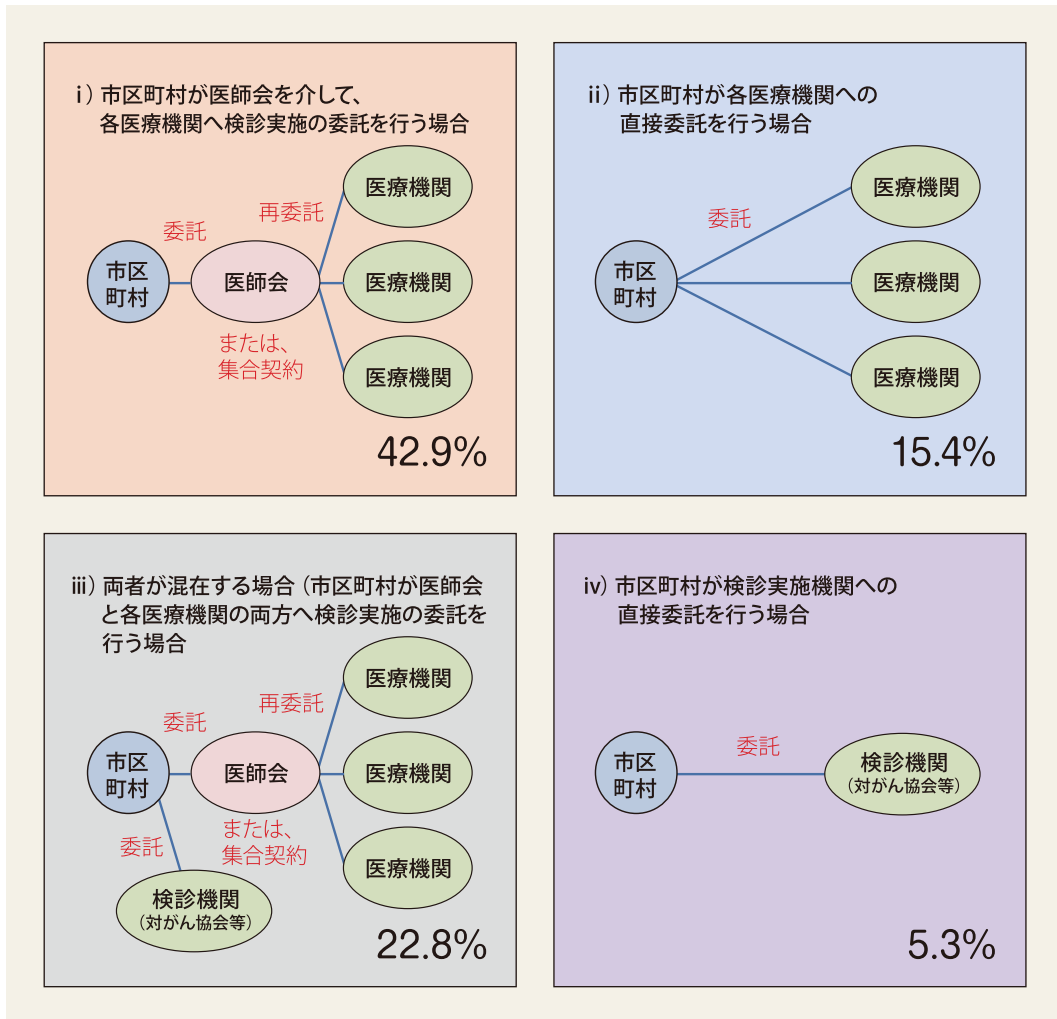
i）市区町村が医師会を介して、各医療機関へ検診実施の委託を行う場合

委託

再委託

市区町村

医師会

医療機関

医療機関

医療機関

または、集合契約

42.9%

ii）市区町村が各医療機関への直接委託を行う場合

委託

市区町村

医療機関

医療機関

医療機関

15.4%

iii）両者が混在する場合（市区町村が医師会と各医療機関の両方へ検診実施の委託を行う場合

委託

再委託

市区町村

医師会

医療機関

医療機関

医療機関

または、集合契約

委託

検診機関
（対がん協会等）

22.8%

iv）市区町村が検診実施機関への直接委託を行う場合

委託

市区町村

検診機関
（対がん協会等）

5.3%